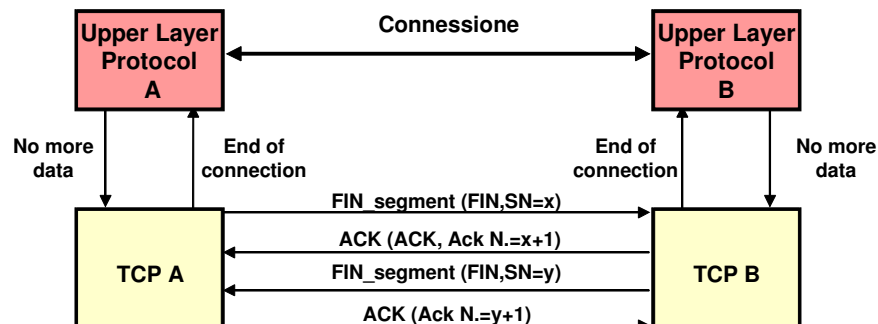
Upper Layer Protocol A

Connessione

Upper Layer Protocol B

No more data

End of connection

End of connection

No more data

FIN_segment (FIN,SN=x)

ACK (ACK, Ack N.=x+1)

TCP A

FIN_segment (FIN,SN=y)

TCP B

ACK (Ack N.=y+1)